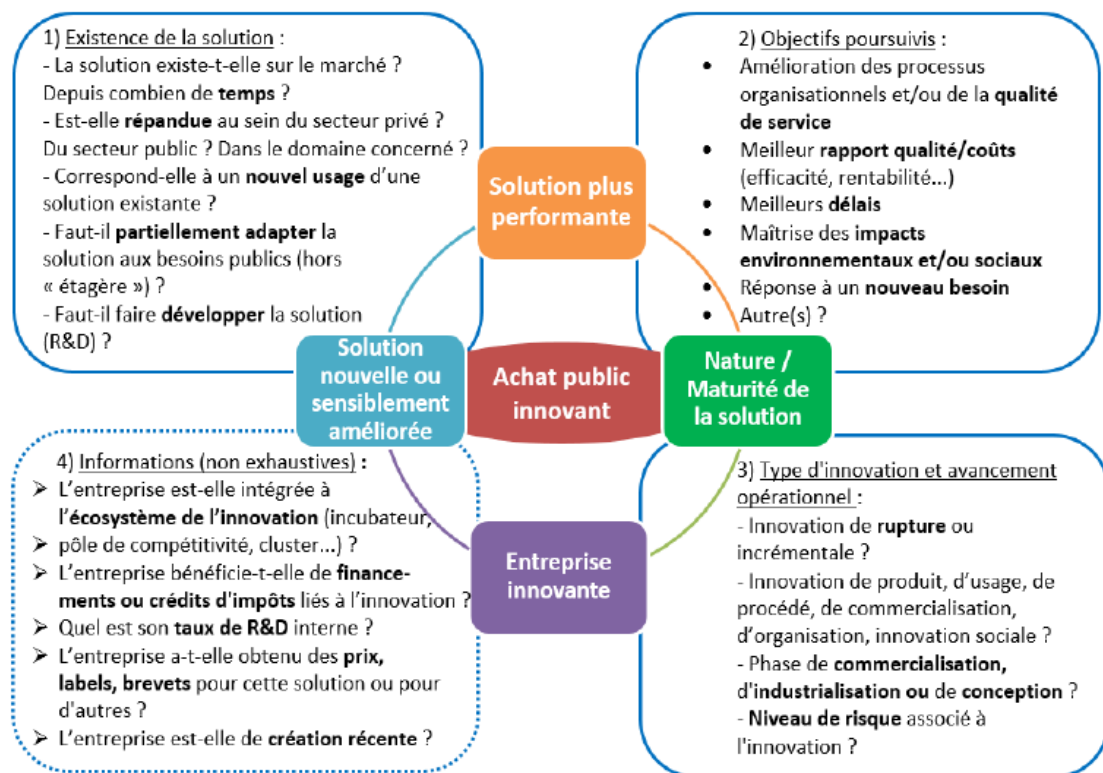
1) Existence de la solution :
- La solution existe-t-elle sur le marché ? Depuis combien de temps ?
- Est-elle répandue au sein du secteur privé ? Du secteur public ? Dans le domaine concerné ?
- Correspond-elle à un nouvel usage d'une solution existante ?
- Faut-il partiellement adapter la solution aux besoins publics (hors « étagère ») ?
- Faut-il faire développer la solution (R&D) ?

2) Objectifs poursuivis :
- Amélioration des processus organisationnels et/ou de la qualité de service
- Meilleur rapport qualité/coûts (efficacité, rentabilité…)
- Meilleurs délais
- Maîtrise des impacts environnementaux et/ou sociaux
- Réponse à un nouveau besoin
- Autre(s) ?

Solution plus performante

Solution nouvelle ou sensiblement améliorée

Achat public innovant

Nature / Maturité de la solution

Entreprise innovante

4) Informations (non exhaustives) :
➢ L'entreprise est-elle intégrée à l'écosystème de l'innovation (incubateur,
➢ pôle de compétitivité, cluster…) ?
➢ L'entreprise bénéficie-t-elle de financements ou crédits d'impôts liés à l'innovation ?
➢ Quel est son taux de R&D interne ?
➢ L'entreprise a-t-elle obtenu des prix, labels, brevets pour cette solution ou pour d'autres ?
➢ L'entreprise est-elle de création récente ?

3) Type d'innovation et avancement opérationnel :
- Innovation de rupture ou incrémentale ?
- Innovation de produit, d'usage, de procédé, de commercialisation, d'organisation, innovation sociale ?
- Phase de commercialisation, d'industrialisation ou de conception ?
- Niveau de risque associé à l'innovation ?